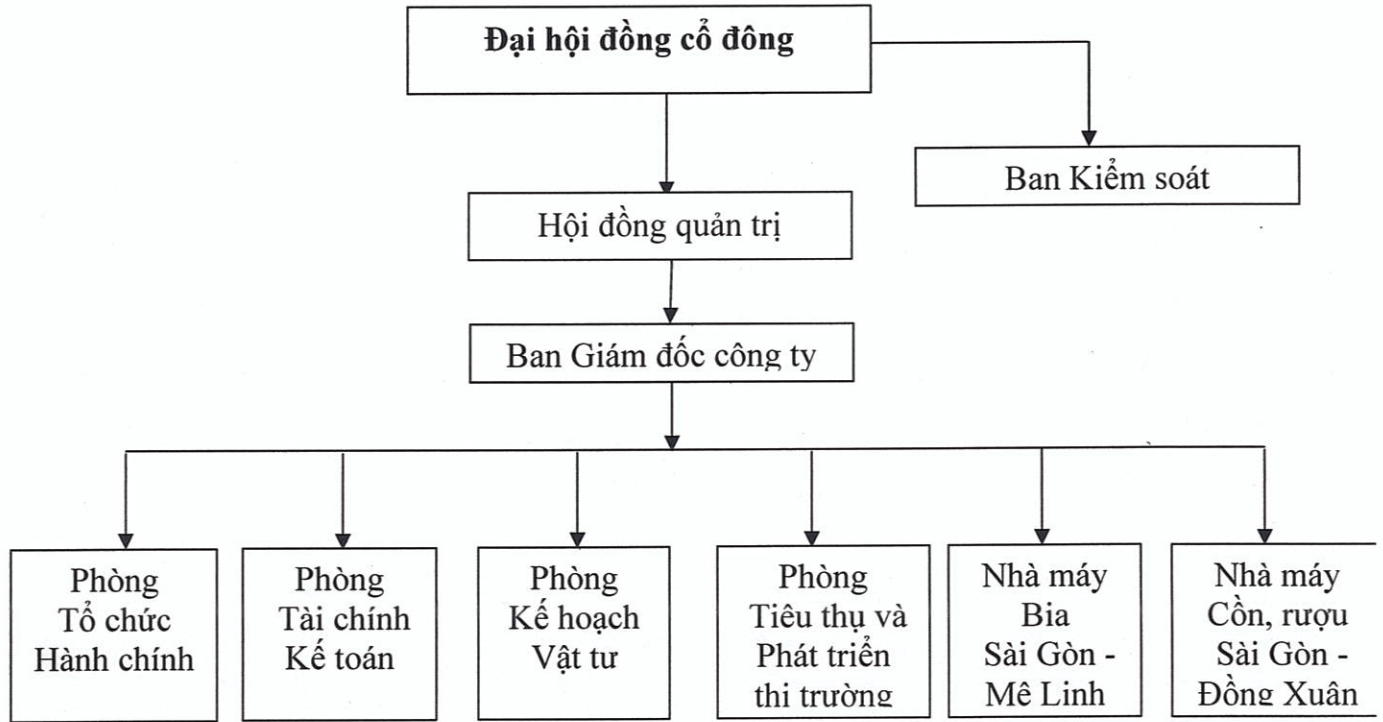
Đại hội đồng cổ đông

Ban Kiểm soát

Hội đồng quản trị

Ban Giám đốc công ty

Phòng Tổ chức Hành chính

Phòng Tài chính Kế toán

Phòng Kế hoạch Vật tư

Phòng Tiêu thụ và Phát triển thi trường

Nhà máy Bia Sài Gòn - Mê Linh

Nhà máy Cồn, rượu Sài Gòn - Đồng Xuân